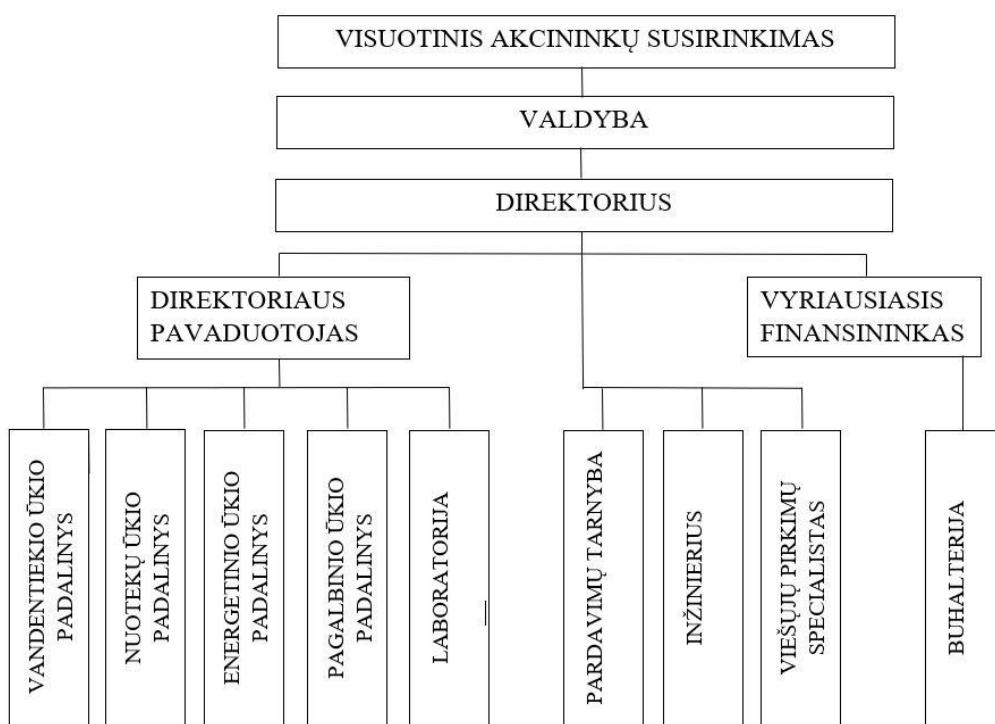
VISUOTINIS AKCININKŲ SUSIRINKIMAS

VALDYBA

DIREKTORIUS

DIREKTORIAUS PAVADUOTOJAS

VYRIAUSIASIS FINANSININKAS

VANDENTIEKIO ŪKIO PADALINYS

NUOTEKŲ ŪKIO PADALINYS

ENERGETINIO ŪKIO PADALINYS

PAGALBINIO ŪKIO PADALINYS

LABORATORIJA

PARDAVIMŲ TARNYBA

INŽINIERIUS

VIEŠŲJŲ PIRKIMŲ SPECIALISTAS

BUHALTERIJA